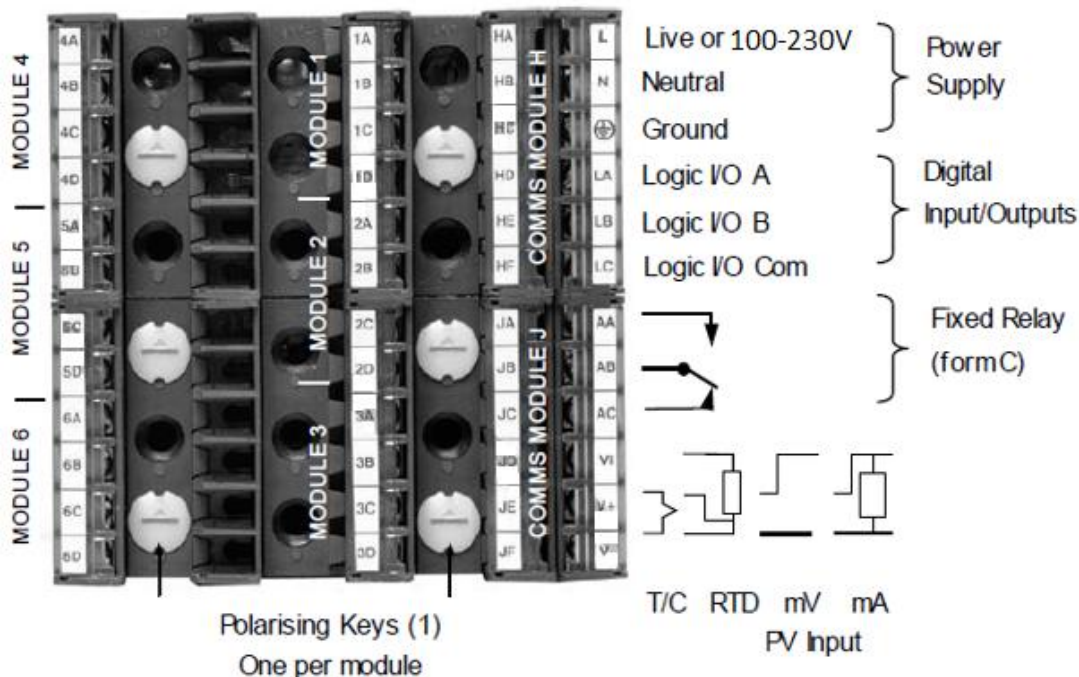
MODULE 4
4A
4B
4C
4D
MODULE 5
5A
5B
MODULE 6
5C
5D
6A
6B
6C
6D

MODULE 1
1A
1B
1C
1D
MODULE 2
2A
2B
2C
2D
MODULE 3
3A
3B
3C
3D

COMMS MODULE H
HA
HB
HC
HD
HE
HF
COMMS MODULE J
JA
JB
JC
JD
JE
JF

L
N
⊕
LA
LB
LC
AA
AB
AC
VI
V+
V-

Live or 100-230V
Neutral
Ground
Power Supply

Logic I/O A
Logic I/O B
Logic I/O Com
Digital Input/Outputs

Fixed Relay (formC)

T/C RTD mV mA
PV Input

Polarising Keys (1)
One per module